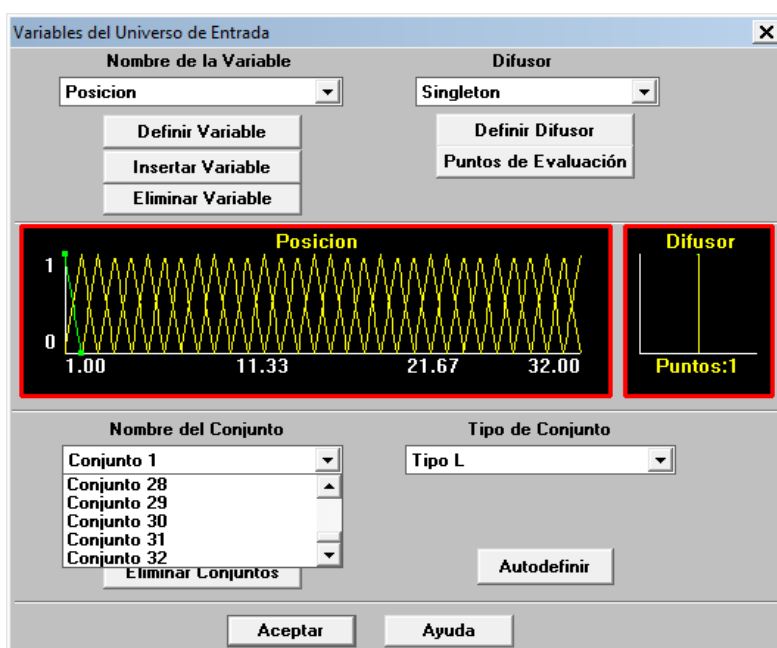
Variables del Universo de Entrada

Nombre de la Variable

Posicion

Definir Variable

Insertar Variable

Eliminar Variable

Difusor

Singleton

Definir Difusor

Puntos de Evaluación

Posicion

1

0

1.00

11.33

21.67

32.00

Difusor

Puntos:1

Nombre del Conjunto

Conjunto 1

Conjunto 28

Conjunto 29

Conjunto 30

Conjunto 31

Conjunto 32

Eliminar Conjuntos

Tipo de Conjunto

Tipo L

Autodefinir

Aceptar

Ayuda